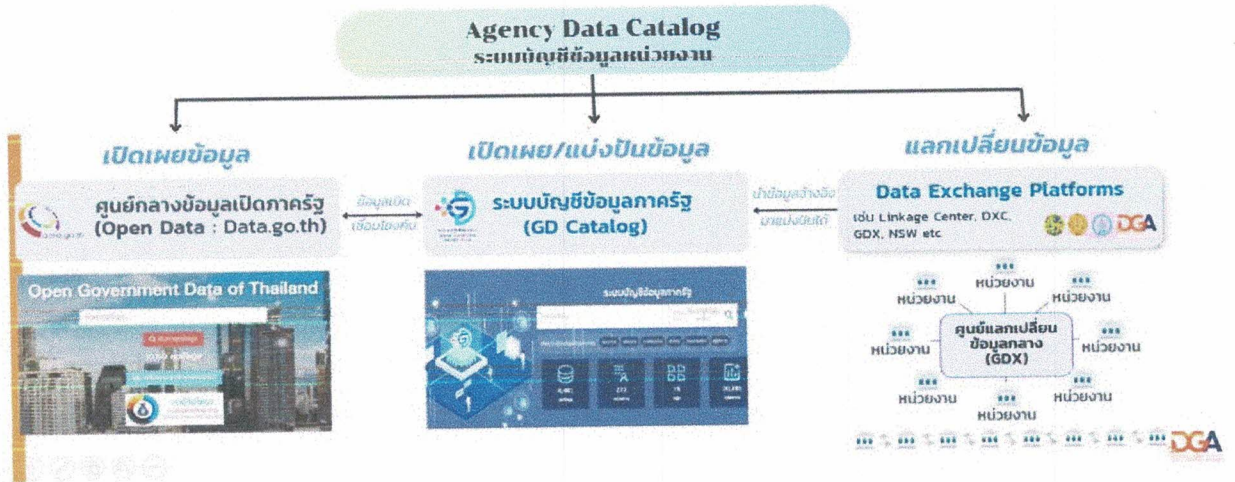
Agency Data Catalog
ระบบบัญชีข้อมูลหน่วยงาน

เปิดเผยข้อมูล

ศูนย์กลางข้อมูลเปิดภาครัฐ (Open Data : Data.go.th)

ข้อมูลเปิด เชื่อมโยงกัน

Open Government Data of Thailand

เปิดเผย/แบ่งปันข้อมูล

ระบบบัญชีข้อมูลภาครัฐ (GD Catalog)

ระบบบัญชีข้อมูลภาครัฐ

น้ำข้อมูลอ้างอิง มาแบ่งปันได้

แลกเปลี่ยนข้อมูล

Data Exchange Platforms

เช่น Linkage Center, DXC, GDX, NSW etc

DGA

หน่วยงาน
หน่วยงาน
หน่วยงาน
หน่วยงาน
ศูนย์แลกเปลี่ยนข้อมูลกลาง (GDX)
หน่วยงาน
หน่วยงาน
หน่วยงาน
หน่วยงาน

DGA